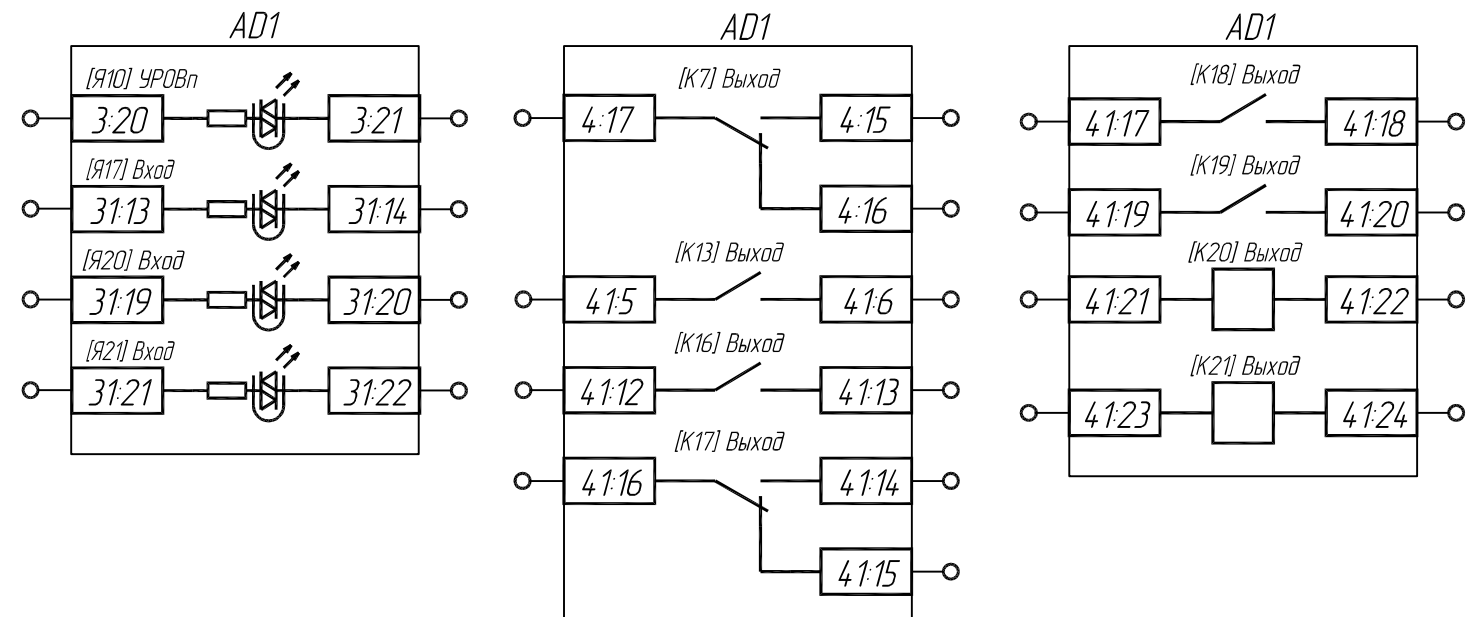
AD1

[Я10] УРОВп
3:20
3:21
[Я17] Вход
31:13
31:14
[Я20] Вход
31:19
31:20
[Я21] Вход
31:21
31:22

AD1

[К7] Выход
4:17
4:15
4:16
[К13] Выход
41:5
41:6
[К16] Выход
41:12
41:13
[К17] Выход
41:16
41:14
41:15

AD1

[К18] Выход
41:17
41:18
[К19] Выход
41:19
41:20
[К20] Выход
41:21
41:22
[К21] Выход
41:23
41:24